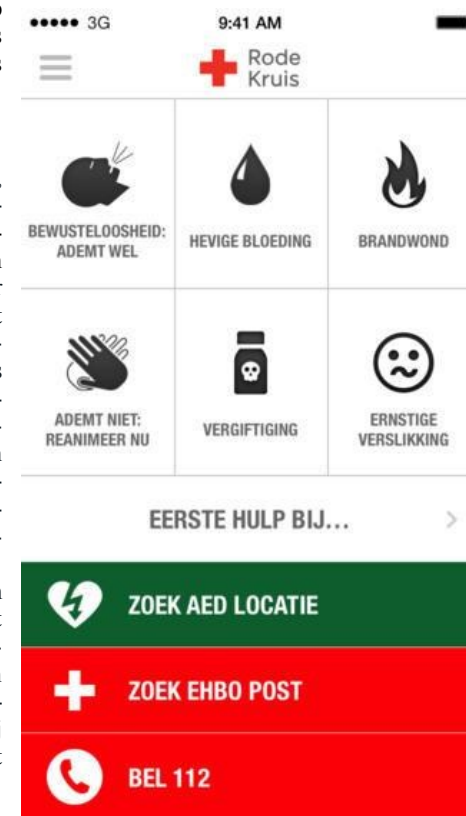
●●●●● 3G 9:41 AM

Rode Kruis

BEWUSTELOOSHEID: ADEMT WEL

HEVIGE BLOEDING

BRANDWOND

ADEMT NIET: REANIMEER NU

VERGIFTIGING

ERNSTIGE VERSLIKKING

EERSTE HULP BIJ...

ZOEK AED LOCATIE

ZOEK EHBO POST

BEL 112